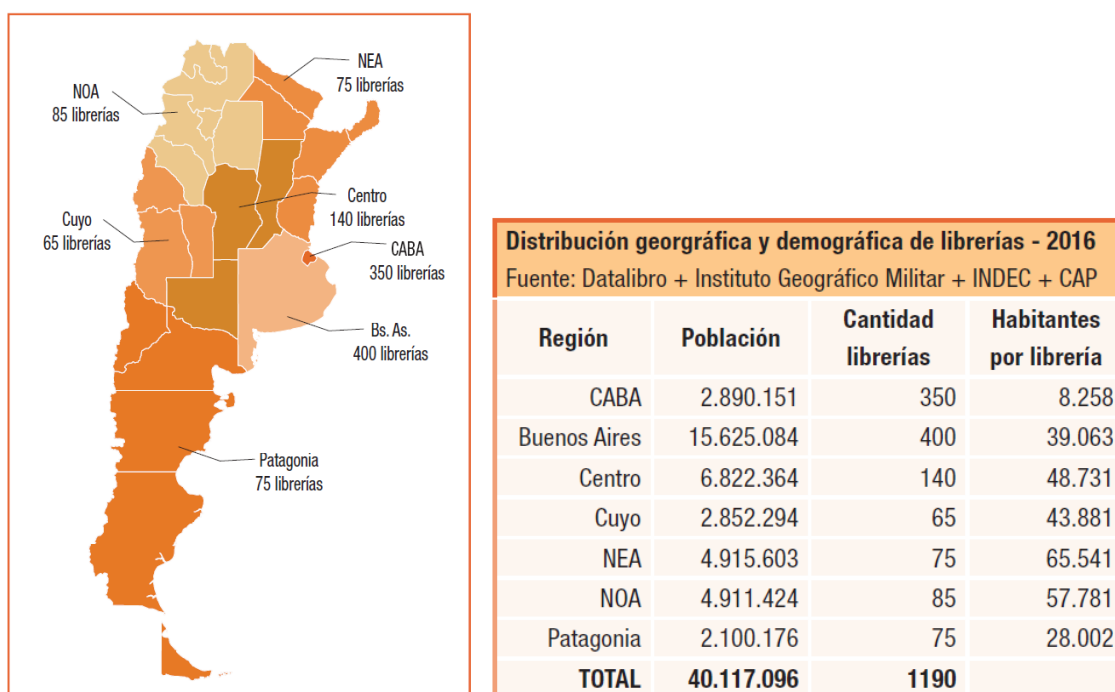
NEA
75 librerías

NOA
85 librerías

Centro
140 librerías

Cuyo
65 librerías

CABA
350 librerías

Bs. As.
400 librerías

Patagonia
75 librerías

Distribución georgráfica y demográfica de librerías - 2016
Fuente: Datalibro + Instituto Geográfico Militar + INDEC + CAP

| Región | Población | Cantidad librerías | Habitantes por librería |
|---|---|---|---|
| CABA | 2.890.151 | 350 | 8.258 |
| Buenos Aires | 15.625.084 | 400 | 39.063 |
| Centro | 6.822.364 | 140 | 48.731 |
| Cuyo | 2.852.294 | 65 | 43.881 |
| NEA | 4.915.603 | 75 | 65.541 |
| NOA | 4.911.424 | 85 | 57.781 |
| Patagonia | 2.100.176 | 75 | 28.002 |
| TOTAL | 40.117.096 | 1190 | |